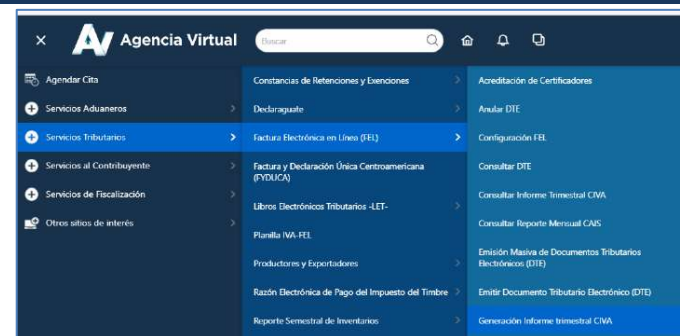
× AV Agencia Virtual Buscar

Agendar Cita
Servicios Aduaneros
Servicios Tributarios
Servicios al Contribuyente
Servicios de Fiscalización
Otros sitios de interés

Constancias de Retenciones y Exenciones
Declaraguate
Factura Electrónica en Línea (FEL)
Factura y Declaración Única Centroamericana (FYDUCA)
Libros Electrónicos Tributarios -LET-
Planilla IVA-FEL
Productores y Exportadores
Razón Electrónica de Pago del Impuesto del Timbre
Reporte Semestral de Inventarios

Acreditación de Certificadores
Anular DTE
Configuración FEL
Consultar DTE
Consultar Informe Trimestral CIVA
Consultar Reporte Mensual CAIS
Emisión Masiva de Documentos Tributarios Electrónicos (DTE)
Emitir Documento Tributario Electrónico (DTE)
Generación Informe trimestral CIVA